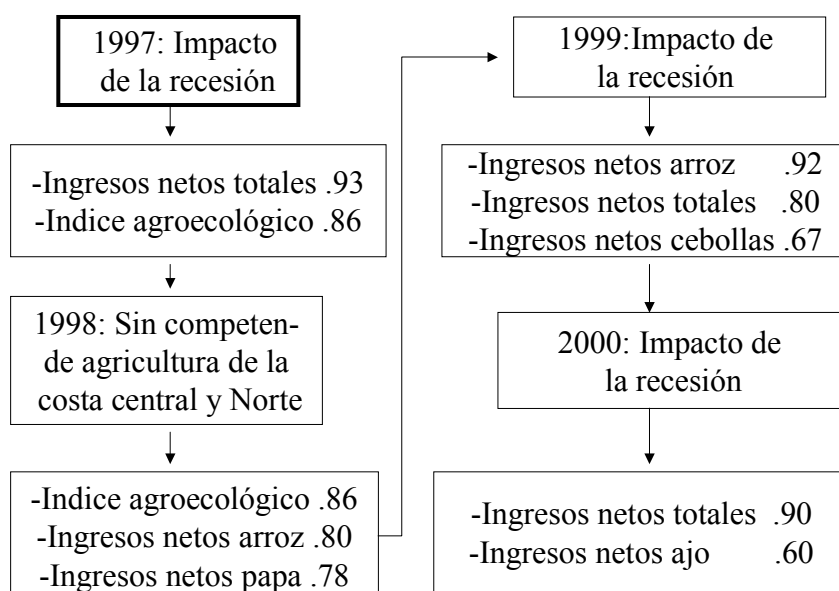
1997: Impacto de la recesión

-Ingresos netos totales .93
-Indice agroecológico .86

1998: Sin competen- de agricultura de la costa central y Norte

-Indice agroecológico .86
-Ingresos netos arroz .80
-Ingresos netos papa .78

1999:Impacto de la recesión

-Ingresos netos arroz .92
-Ingresos netos totales .80
-Ingresos netos cebollas .67

2000: Impacto de la recesión

-Ingresos netos totales .90
-Ingresos netos ajo .60